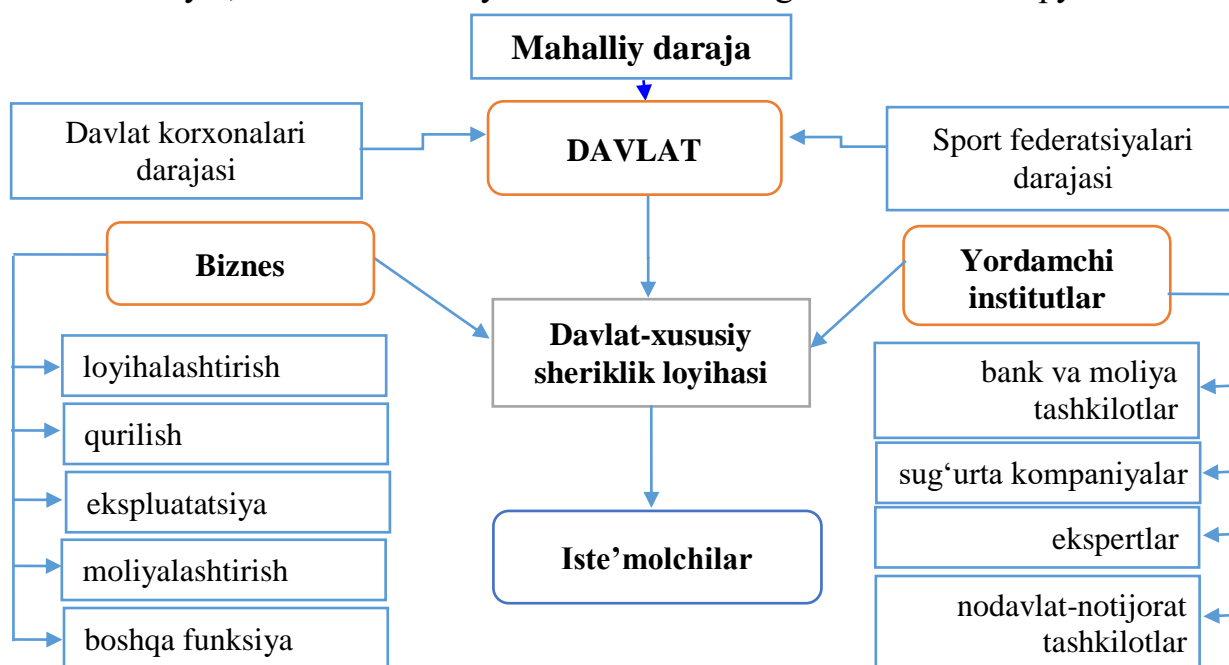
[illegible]

Mahalliy daraja

Davlat korxonalari darajasi

DAVLAT

Sport federatsiyalari darajasi

Biznes

Yordamchi institutlar

Davlat-xususiy sheriklik loyihasi

loyihalashtirish

qurilish

ekspluatatsiya

moliyalashtirish

boshqa funksiya

bank va moliya tashkilotlar

sug‘urta kompaniyalar

ekspertlar

nodavlat-notijorat tashkilotlar

Iste’molchilar